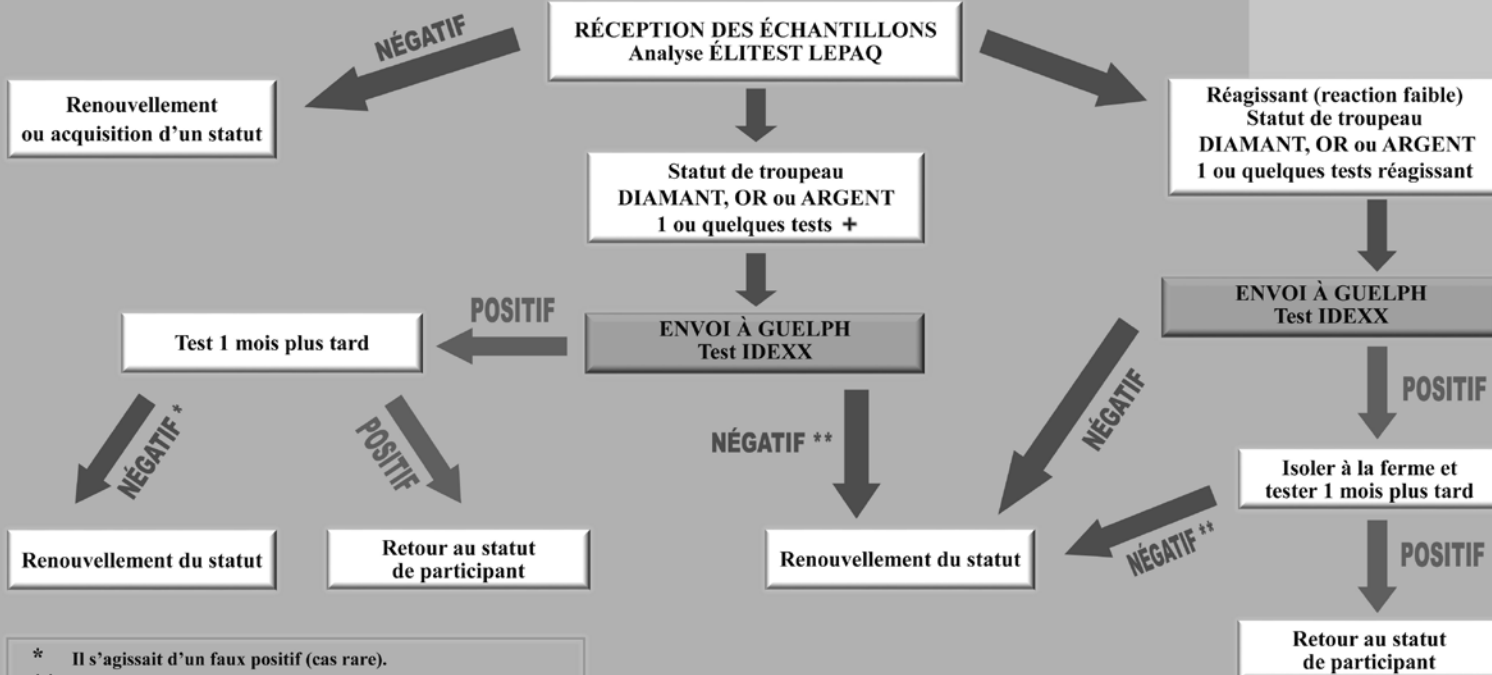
RÉCEPTION DES ÉCHANTILLONS
Analyse ÉLITEST LEPAQ

NÉGATIF

Renouvellement ou acquisition d'un statut

Statut de troupeau
DIAMANT, OR ou ARGENT
1 ou quelques tests +

Réagissant (reaction faible)
Statut de troupeau
DIAMANT, OR ou ARGENT
1 ou quelques tests réagissant

POSITIF

Test 1 mois plus tard

ENVOI À GUELPH
Test IDEXX

ENVOI À GUELPH
Test IDEXX

NÉGATIF *

POSITIF

NÉGATIF **

NÉGATIF

POSITIF

Isoler à la ferme et tester 1 mois plus tard

Renouvellement du statut

Retour au statut de participant

Renouvellement du statut

NÉGATIF **

POSITIF

Retour au statut de participant

* Il s'agissait d'un faux positif (cas rare).